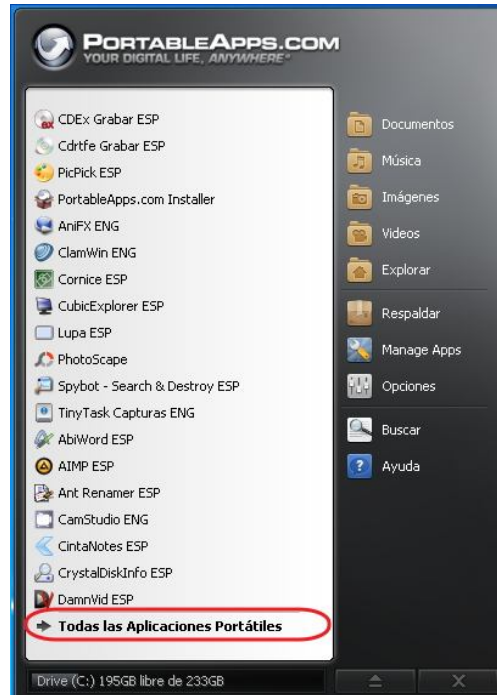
PORTABLEAPPS.COM
YOUR DIGITAL LIFE, ANYWHERE®

CDEx Grabar ESP
Cdrtfe Grabar ESP
PicPick ESP
PortableApps.com Installer
AniFX ENG
ClamWin ENG
Cornice ESP
CubicExplorer ESP
Lupa ESP
PhotoScape
Spybot - Search & Destroy ESP
TinyTask Capturas ENG
AbiWord ESP
AIMP ESP
Ant Renamer ESP
CamStudio ENG
CintaNotes ESP
CrystalDiskInfo ESP
DamnVid ESP
Todas las Aplicaciones Portátiles

Documentos
Música
Imágenes
Videos
Explorar
Respaldar
Manage Apps
Opciones
Buscar
Ayuda

Drive (C:) 195GB libre de 233GB